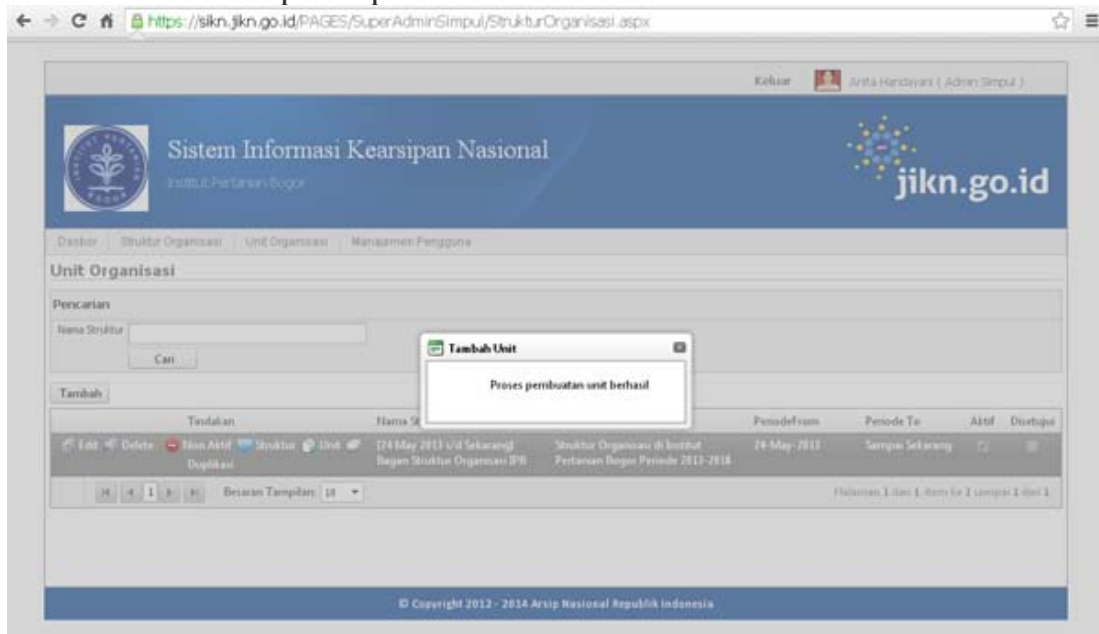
https://sikn.jikn.go.id/PAGES/SuperAdminSimpul/StrukturOrganisasi.aspx

Keluar Anita Handayani ( Admin Simpul )

Sistem Informasi Kearsipan Nasional
Institut Pertanian Bogor

jikn.go.id

Dasbor | Struktur Organisasi | Unit Organisasi | Manajamen Pengguna

Unit Organisasi

Pencarian

Nama Struktur

Cari

Tambah

Tambah Unit

Proses pembuatan unit berhasil

| Tindakan | Nama St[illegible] | | PeriodeFrom | Periode To | Aktif | Disetujui |
|---|---|---|---|---|---|---|
| Edit Delete Non Aktif Struktur Unit Duplikasi | [24 May 2013 s/d Sekarang] Bagan Struktur Organisasi IPB | Struktur Organisasi di Institut Pertanian Bogor Periode 2013-2018 | 24-May-2013 | Sampai Sekarang | | |

1 Besaran Tampilan: 10

Halaman 1 dari 1, item ke 1 sampai 1 dari 1

© Copyright 2012 - 2014 Arsip Nasional Republik Indonesia